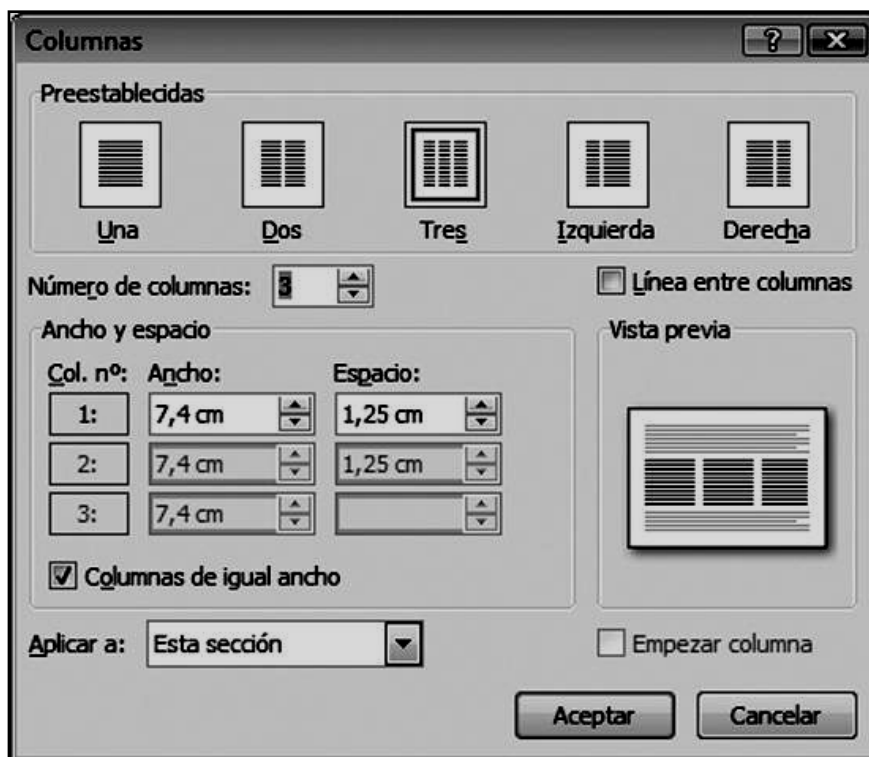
Columnas

?

Preestablecidas

Una

Dos

Tres

Izquierda

Derecha

Número de columnas: 3

Línea entre columnas

Ancho y espacio

Col. nº:

Ancho:

Espacio:

1:

7,4 cm

1,25 cm

2:

7,4 cm

1,25 cm

3:

7,4 cm

Columnas de igual ancho

Vista previa

Aplicar a: Esta sección

Empezar columna

Aceptar

Cancelar